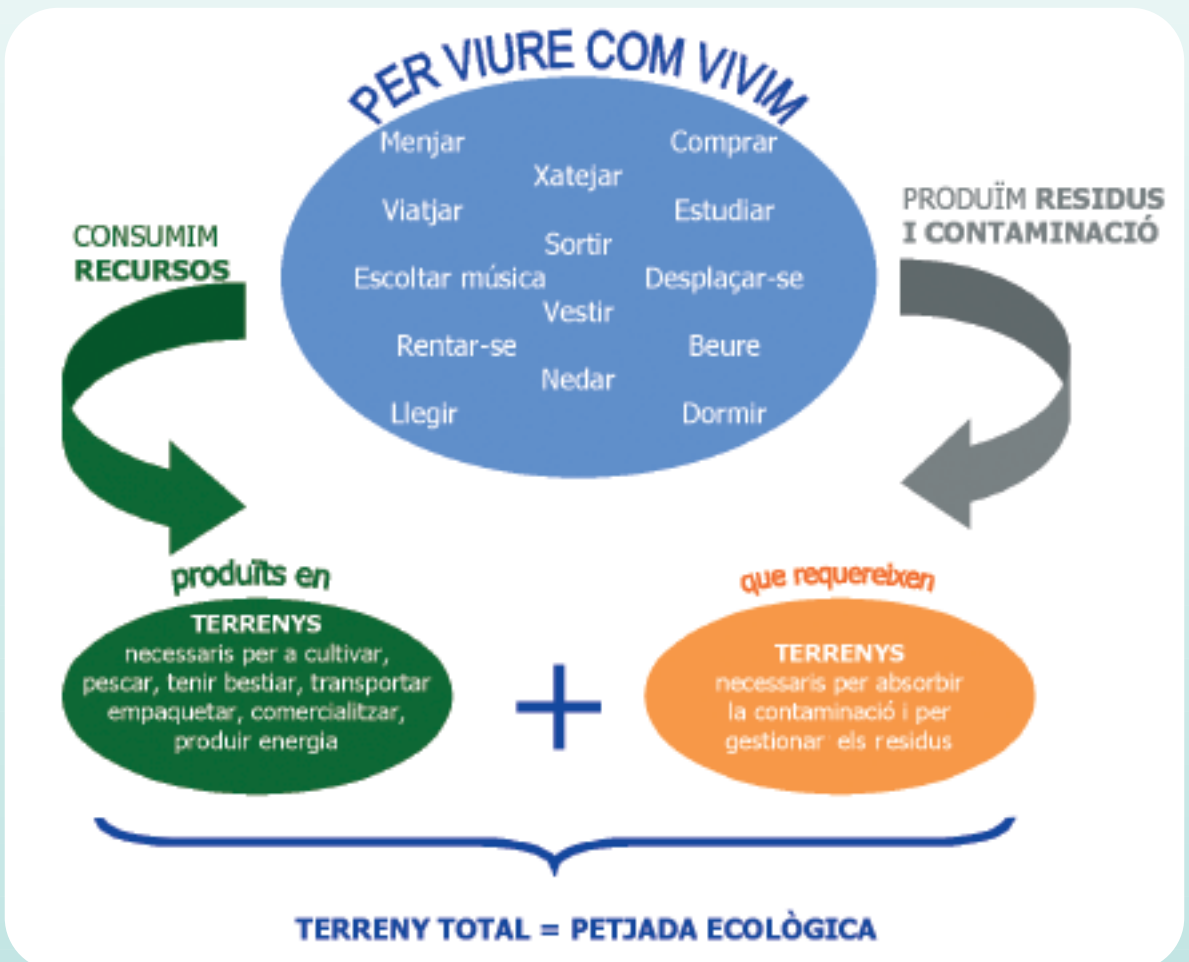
PER VIURE COM VIVIM

Menjar
Comprar
Xatejar
Viatjar
Estudiar
Sortir
Escoltar música
Desplaçar-se
Vestir
Rentar-se
Beure
Nedar
Llegir
Dormir

CONSUMIM RECURSOS

PRODUÏM RESIDUS I CONTAMINACIÓ

produïts en

TERRENYS
necessaris per a cultivar, pescar, tenir bestiar, transportar empaquetar, comercialitzar, produir energia

+

que requereixen

TERRENYS
necessaris per absorbir la contaminació i per gestionar els residus

TERRENY TOTAL = PETJADA ECOLÒGICA